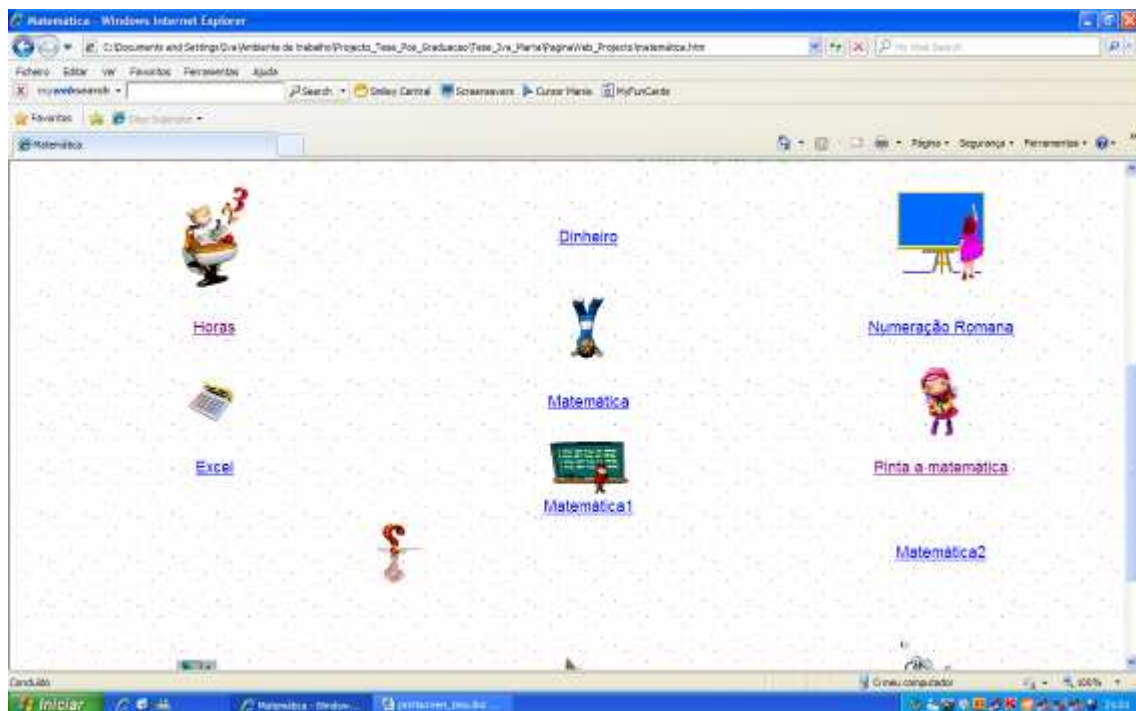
Matemática - Windows Internet Explorer

C:\Documents and Settings\Iva\Ambiente de trabalho\Projecto_Tese_Pos_Graduacao\Tese_Iva_Maria\PaginaWeb_Projecto\matemática.htm

Ficheiro Editar Ver Favoritos Ferramentas Ajuda

mywebsearch

Search Smiley Central Screensavers Cursor Mania MyFunCards

Favoritos

Matemática

Página Segurança Ferramentas

Dinheiro

Horas

Numeração Romana

Matemática

Excel

Pinta a matemática

Matemática1

Matemática2

Concluído

O meu computador

100%

Iniciar

Matemática - Window...